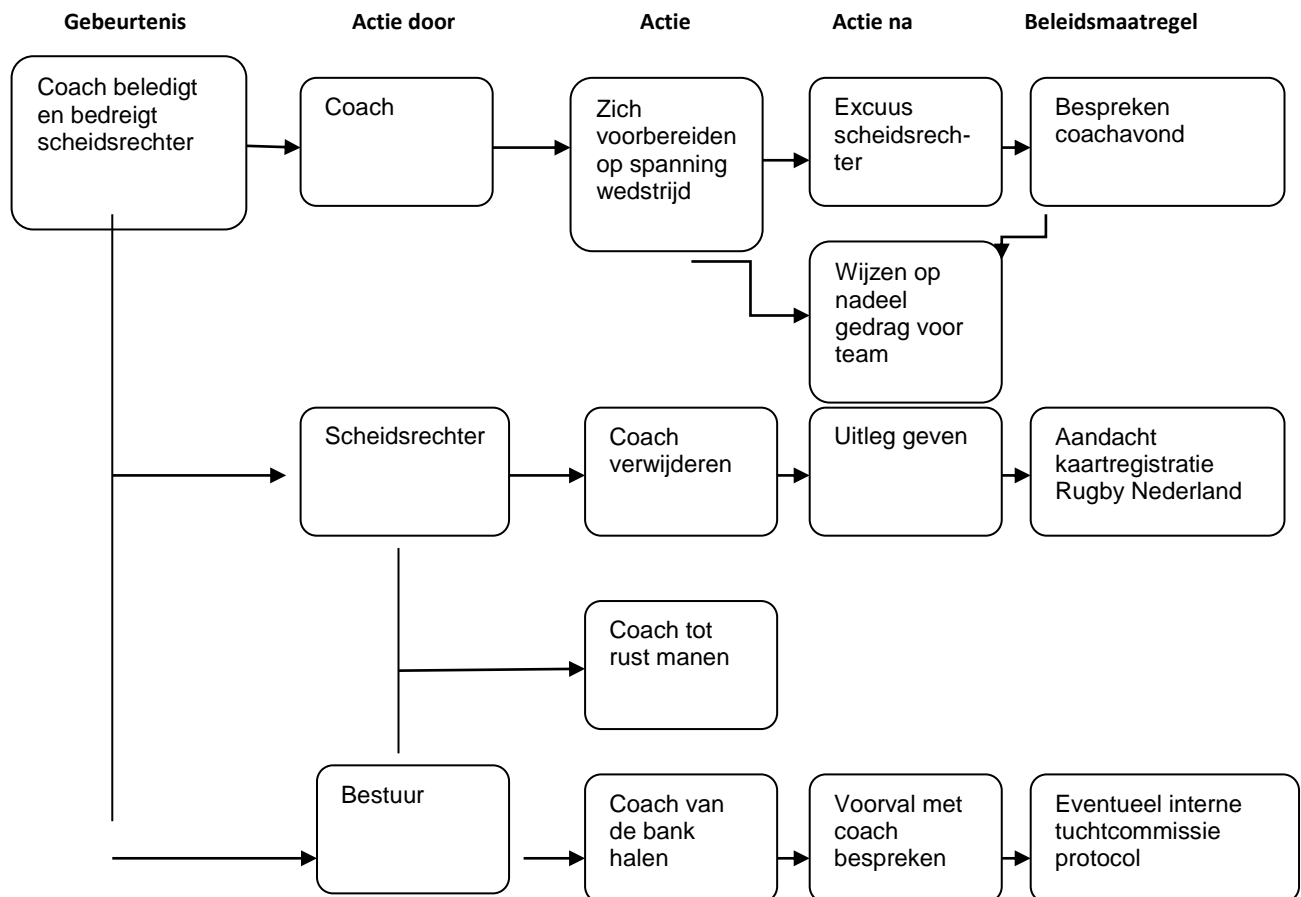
Gebeurtenis

Actie door

Actie

Actie na

Beleidsmaatregel

Coach beledigt en bedreigt scheidsrechter

Coach

Zich voorbereiden op spanning wedstrijd

Excuus scheidsrechter

Bespreken coachavond

Wijzen op nadeel gedrag voor team

Scheidsrechter

Coach verwijderen

Uitleg geven

Aandacht kaartregistratie Rugby Nederland

Coach tot rust manen

Bestuur

Coach van de bank halen

Voorval met coach bespreken

Eventueel interne tuchtcommissie protocol